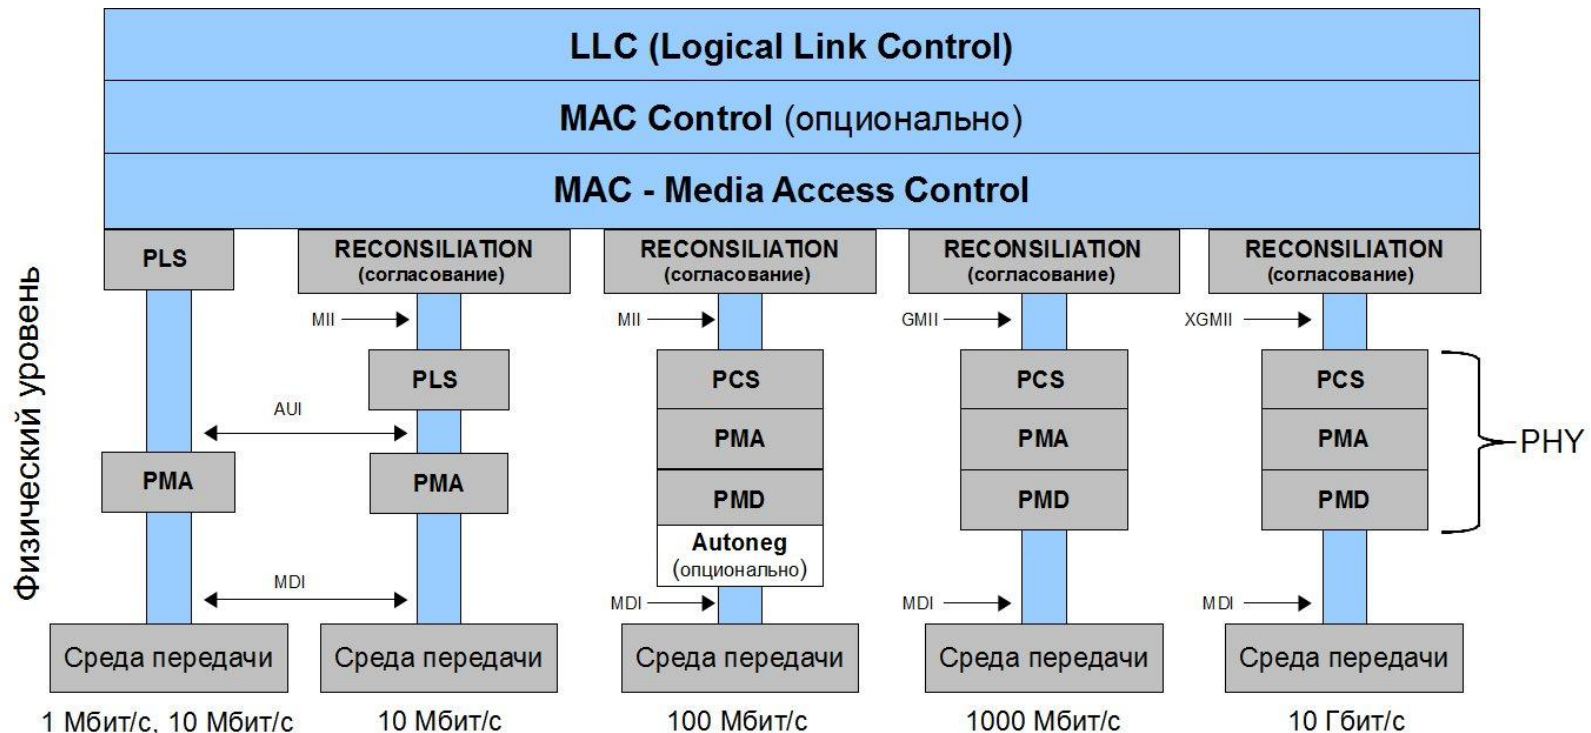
LLC (Logical Link Control)

MAC Control (опционально)

MAC - Media Access Control

Физический уровень

PLS

AUI

PMA

MDI

Среда передачи

1 Мбит/с, 10 Мбит/с

RECONSILIATION (согласование)

MII

PLS

PMA

Среда передачи

10 Мбит/с

RECONSILIATION (согласование)

MII

PCS

PMA

PMD

Autoneg (опционально)

MDI

Среда передачи

100 Мбит/с

RECONSILIATION (согласование)

GMII

PCS

PMA

PMD

MDI

Среда передачи

1000 Мбит/с

RECONSILIATION (согласование)

XGMII

PCS

PMA

PMD

PHY

MDI

Среда передачи

10 Гбит/с